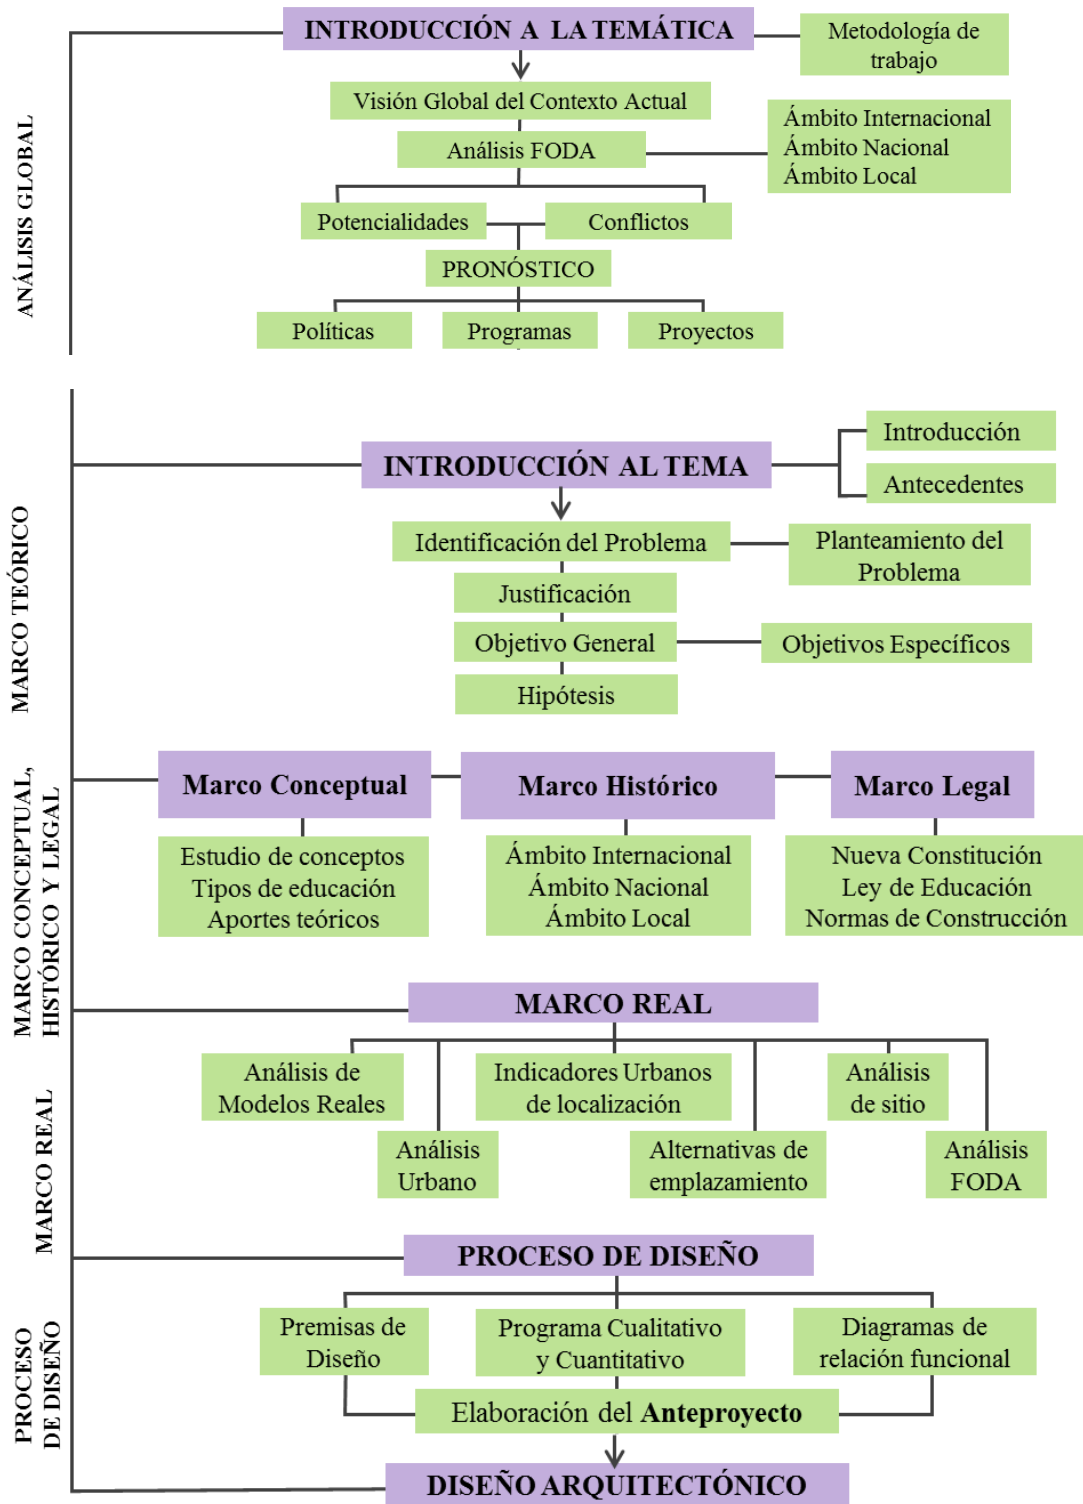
ANÁLISIS GLOBAL

INTRODUCCIÓN A LA TEMÁTICA

Metodología de trabajo

Visión Global del Contexto Actual

Análisis FODA

Ámbito Internacional
Ámbito Nacional
Ámbito Local

Potencialidades

Conflictos

PRONÓSTICO

Políticas

Programas

Proyectos

MARCO TEÓRICO

INTRODUCCIÓN AL TEMA

Introducción

Antecedentes

Identificación del Problema

Planteamiento del Problema

Justificación

Objetivo General

Objetivos Específicos

Hipótesis

MARCO CONCEPTUAL, HISTÓRICO Y LEGAL

Marco Conceptual

Marco Histórico

Marco Legal

Estudio de conceptos
Tipos de educación
Aportes teóricos

Ámbito Internacional
Ámbito Nacional
Ámbito Local

Nueva Constitución
Ley de Educación
Normas de Construcción

MARCO REAL

MARCO REAL

Análisis de Modelos Reales

Indicadores Urbanos de localización

Análisis de sitio

Análisis Urbano

Alternativas de emplazamiento

Análisis FODA

PROCESO DE DISEÑO

PROCESO DE DISEÑO

Premisas de Diseño

Programa Cualitativo y Cuantitativo

Diagramas de relación funcional

Elaboración del **Anteproyecto**

DISEÑO ARQUITECTÓNICO